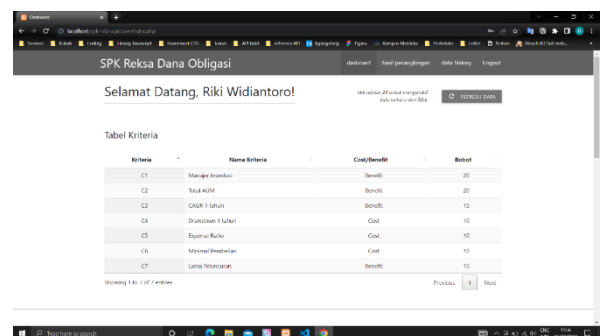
Dashboard
localhost/spk-rdo-sai/user/index.php

SPK Reksa Dana Obligasi
dashboard   hasil perangkingan   data history   Logout

Selamat Datang, Riki Widiantoro!

klik refresh DATA untuk mengambil data terbaru dari BEI

REFRESH DATA

Tabel Kriteria

| Kriteria | Nama Kriteria | Cost/Benefit | Bobot |
|---|---|---|---|
| C1 | Manajer Investasi | Benefit | 20 |
| C2 | Total AUM | Benefit | 20 |
| C3 | CAGR 1 tahun | Benefit | 15 |
| C4 | Drawdown 1 tahun | Cost | 10 |
| C5 | Expense Ratio | Cost | 10 |
| C6 | Minimal Pembelian | Cost | 10 |
| C7 | Lama Peluncuran | Benefit | 15 |

Showing 1 to 7 of 7 entries

Previous   1   Next

Type here to search